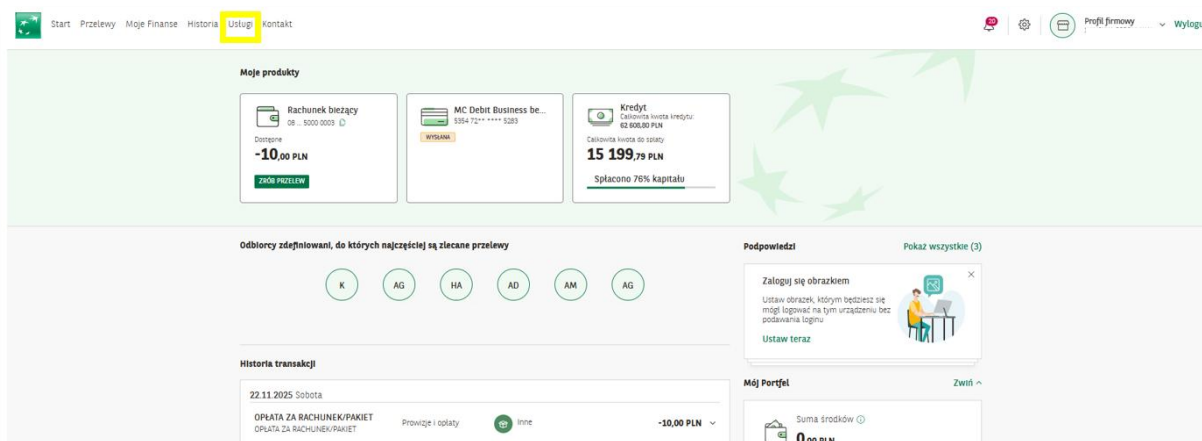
Start Przelewy Moje Finanse Historia Usługi Kontakt

Profil firmowy Wylog

Moje produkty

Rachunek bieżący
08 ... 5000 0003
Dostępne
-10,00 PLN
ZRÓB PRZELEW

MC Debit Business be...
5354 71** **** 5283
WYSŁANA

Kredyt
Całkowita kwota kredytu: 62 608,00 PLN
Całkowita kwota do opłaty
15 199,79 PLN
Spłacono 76% kapitału

Odbiorcy zdefiniowani, do których najczęściej są zlecane przelewy

K AG HA AD AM AG

Podpowiedzi
Pokaż wszystkie (3)

Zaloguj się obrazkiem
Ustaw obrazek, którym będziesz się mógł logować na tym urządzeniu bez podawania loginu
Ustaw teraz

Historia transakcji

22.11.2025 Sobota

OPŁATA ZA RACHUNEK/PAKIET
OPŁATA ZA RACHUNEK/PAKIET
Prowizje i opłaty
Inne
-10,00 PLN

Mój Portfel
Zwiń

Suma środków
0,00 PLN